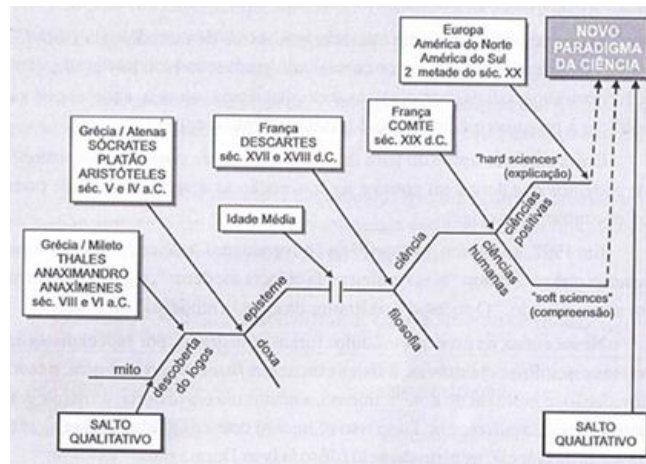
Europa
América do Norte
América do Sul
2 metade do séc. XX

NOVO PARADIGMA DA CIÊNCIA

Grécia / Atenas
SÓCRATES
PLATÃO
ARISTÓTELES
séc. V e IV a.C.

França
DESCARTES
séc. XVII e XVIII d.C.

França
COMTE
séc. XIX d.C.

"hard sciences"
(explicação)

Idade Média

ciências positivas

ciência

ciências humanas

Grécia / Mileto
THALES
ANAXIMANDRO
ANAXÍMENES
séc. VIII e VI a.C.

episteme

filosofia

"soft sciences"
(compreensão)

doxa

mito

descoberta do logos

SALTO QUALITATIVO

SALTO QUALITATIVO